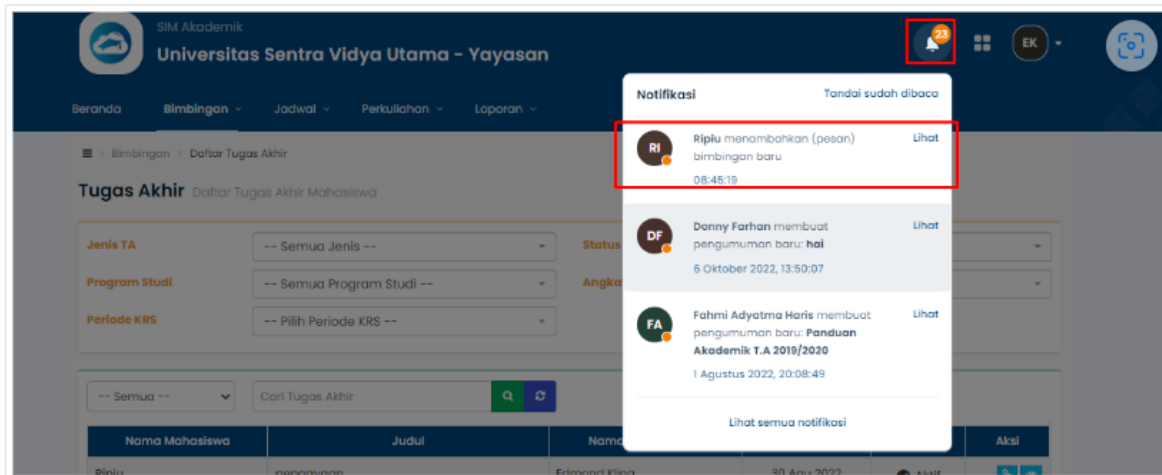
SIM Akademik
Universitas Sentra Vidya Utama - Yayasan

23

EK

Beranda Bimbingan Jadwal Perkuliahan Laporan

Bimbingan > Daftar Tugas Akhir

Tugas Akhir Daftar Tugas Akhir Mahasiswa

Jenis TA -- Semua Jenis --
Status
Program Studi -- Semua Program Studi --
Angka
Periode KRS -- Pilih Periode KRS --

-- Semua --
Cari Tugas Akhir

| Nama Mahasiswa | Judul | Nama | | | Aksi |
|---|---|---|---|---|---|
| Ripiu | pengayaan | Edmond Kling | 30 Agu 2022 | Aktif | |

Notifikasi
Tandai sudah dibaca

RI
Ripiu menambahkan (pesan) bimbingan baru
08:45:19
Lihat

DF
Donny Farhan membuat pengumuman baru: hai
6 Oktober 2022, 13:50:07
Lihat

FA
Fahmi Adyatma Haris membuat pengumuman baru: Panduan Akademik T.A 2019/2020
1 Agustus 2022, 20:08:49
Lihat

Lihat semua notifikasi